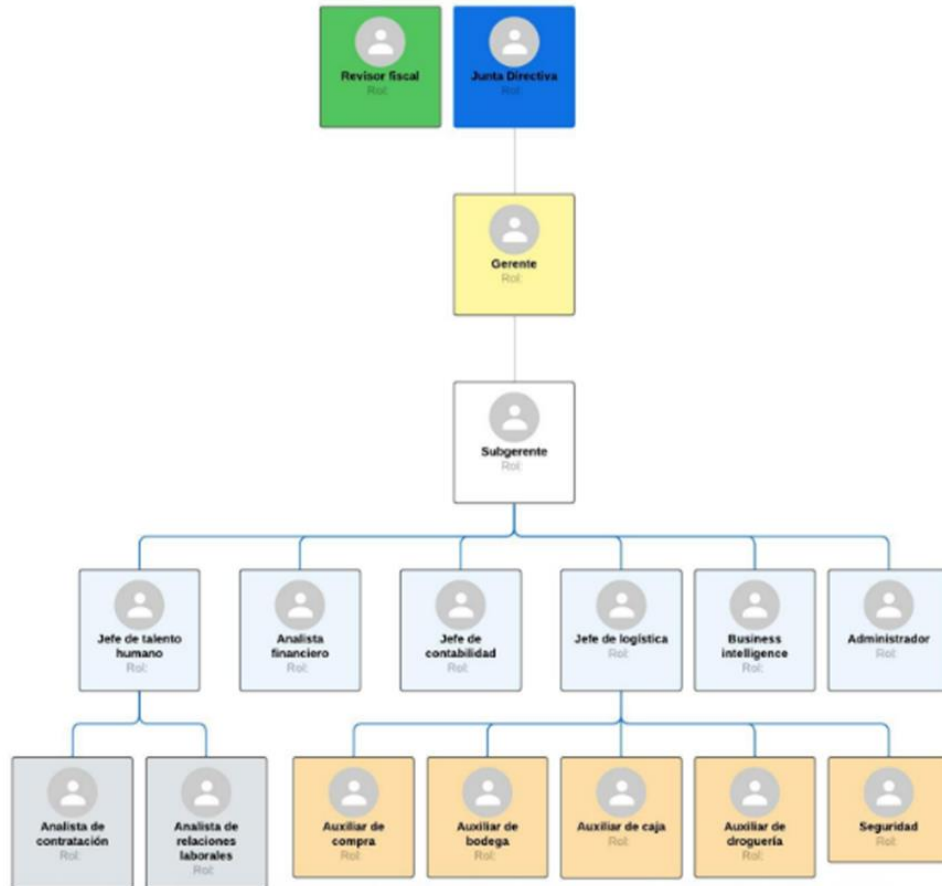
Revisor fiscal
Rol:

Junta Directiva
Rol:

Gerente
Rol:

Subgerente
Rol:

Jefe de talento humano
Rol:

Analista financiero
Rol:

Jefe de contabilidad
Rol:

Jefe de logística
Rol:

Business intelligence
Rol:

Administrador
Rol:

Analista de contratación
Rol:

Analista de relaciones laborales
Rol:

Auxiliar de compra
Rol:

Auxiliar de bodega
Rol:

Auxiliar de caja
Rol:

Auxiliar de droguería
Rol:

Seguridad
Rol: